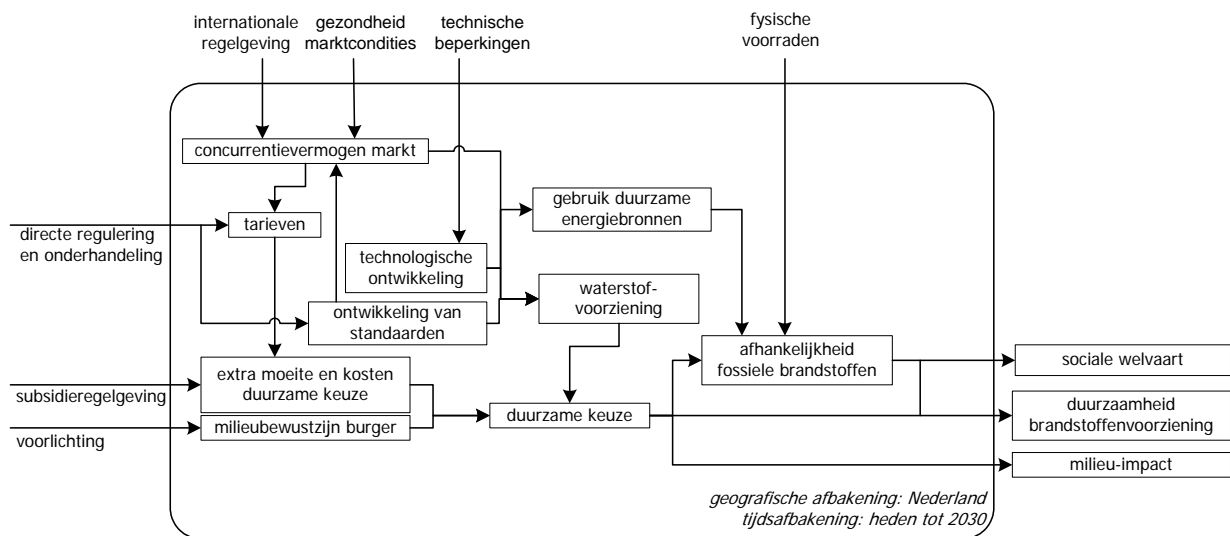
internationale regelgeving

gezondheid marktcondities

technische beperkingen

fysische voorraden

concurrentievermogen markt

tarieven

directe regulering en onderhandeling

gebruik duurzame energiebronnen

technologische ontwikkeling

waterstof-voorziening

ontwikkeling van standaarden

afhankelijkheid fossiele brandstoffen

sociale welvaart

extra moeite en kosten duurzame keuze

subsidieregelgeving

duurzame keuze

duurzaamheid brandstoffenvoorziening

voorlichting

milieubewustzijn burger

milieu-impact

geografische afbakening: Nederland
tijdsafbakening: heden tot 2030